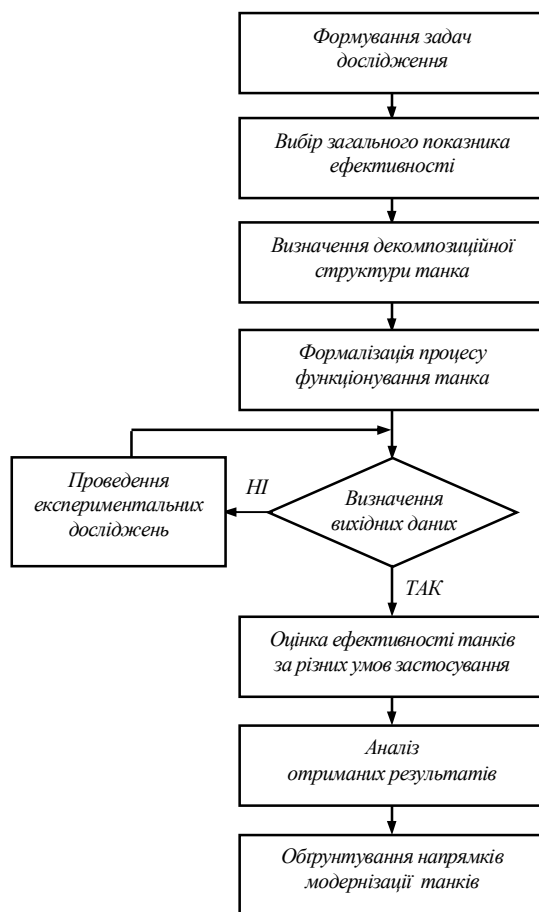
Формування задач дослідження

Вибір загального показника ефективності

Визначення декомпозиційної структури танка

Формалізація процесу функціонування танка

Проведення експериментальних досліджень

НІ

Визначення вихідних даних

ТАК

Оцінка ефективності танків за різних умов застосування

Аналіз отриманих результатів

Обґрунтування напрямків модернізації танків